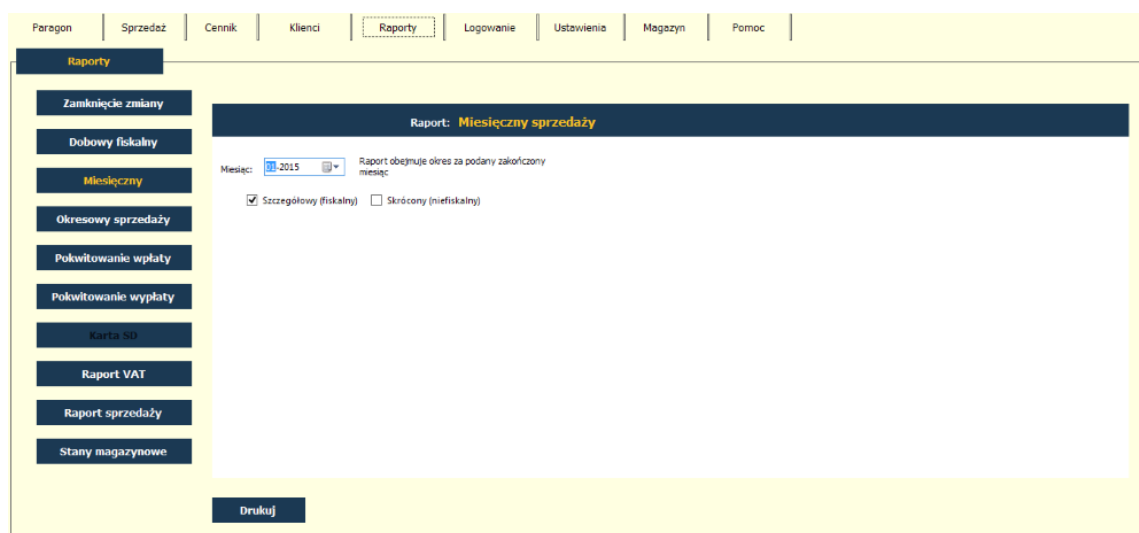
Paragon | Sprzedaż | Cennik | Klienci | Raporty | Logowanie | Ustawienia | Magazyn | Pomoc

Raporty

Zamknięcie zmiany

Dobowy fiskalny

Miesięczny

Okresowy sprzedaży

Pokwitowanie wpłaty

Pokwitowanie wypłaty

Karta SD

Raport VAT

Raport sprzedaży

Stany magazynowe

Raport: Miesięczny sprzedaży

Miesiąc: 01-2015

Raport obejmuje okres za podany zakończony miesiąc

Szczegółowy (fiskalny)

Skrócony (niefiskalny)

Drukuj